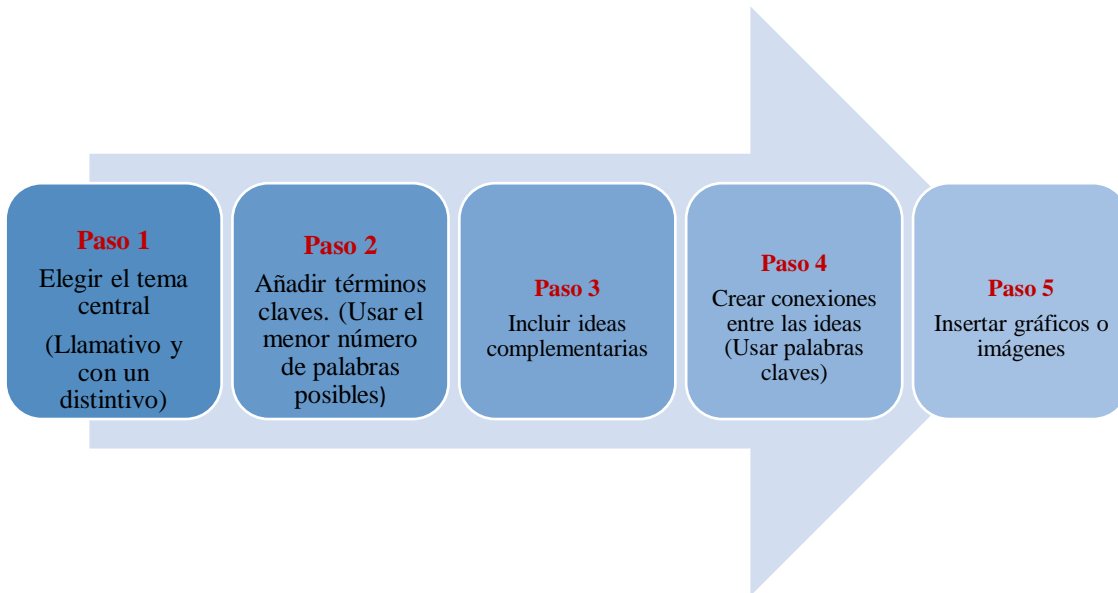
Paso 1
Elegir el tema central
(Llamativo y con un distintivo)

Paso 2
Añadir términos claves. (Usar el menor número de palabras posibles)

Paso 3
Incluir ideas complementarias

Paso 4
Crear conexiones entre las ideas (Usar palabras claves)

Paso 5
Insertar gráficos o imágenes